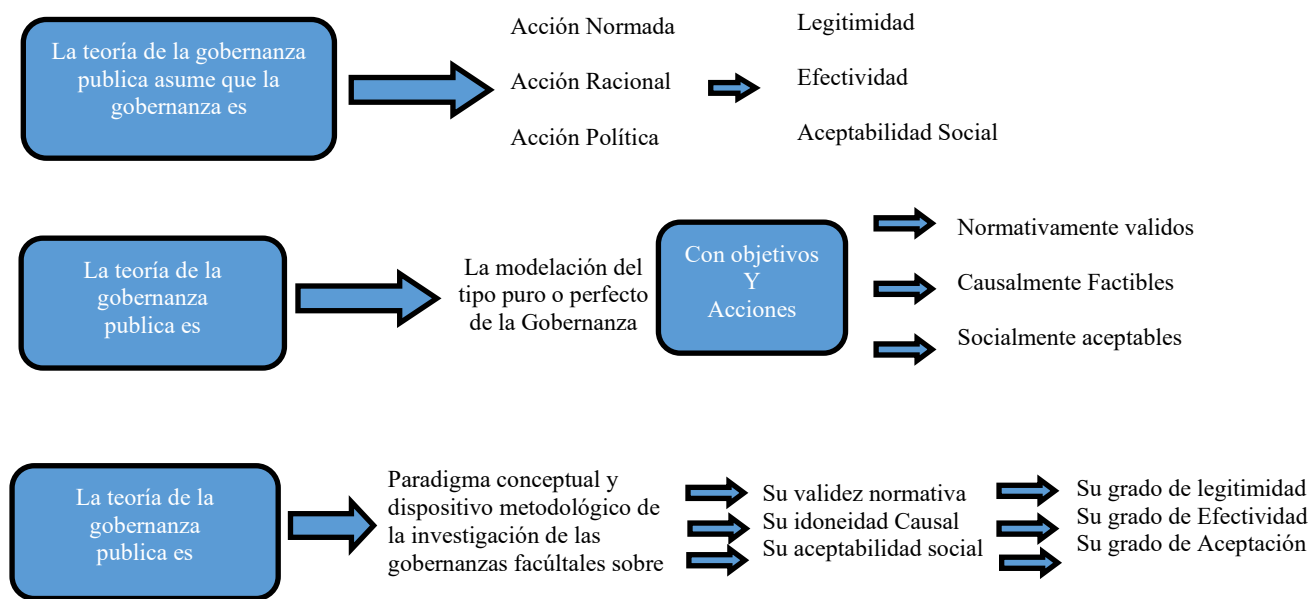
La teoría de la gobernanza publica asume que la gobernanza es

Acción Normada

Acción Racional

Acción Política

Legitimidad

Efectividad

Aceptabilidad Social

La teoría de la gobernanza publica es

La modelación del tipo puro o perfecto de la Gobernanza

Con objetivos Y Acciones

Normativamente validos

Causalmente Factibles

Socialmente aceptables

La teoría de la gobernanza publica es

Paradigma conceptual y dispositivo metodológico de la investigación de las gobernanzas facúltales sobre

Su validez normativa

Su idoneidad Causal

Su aceptabilidad social

Su grado de legitimidad

Su grado de Efectividad

Su grado de Aceptación